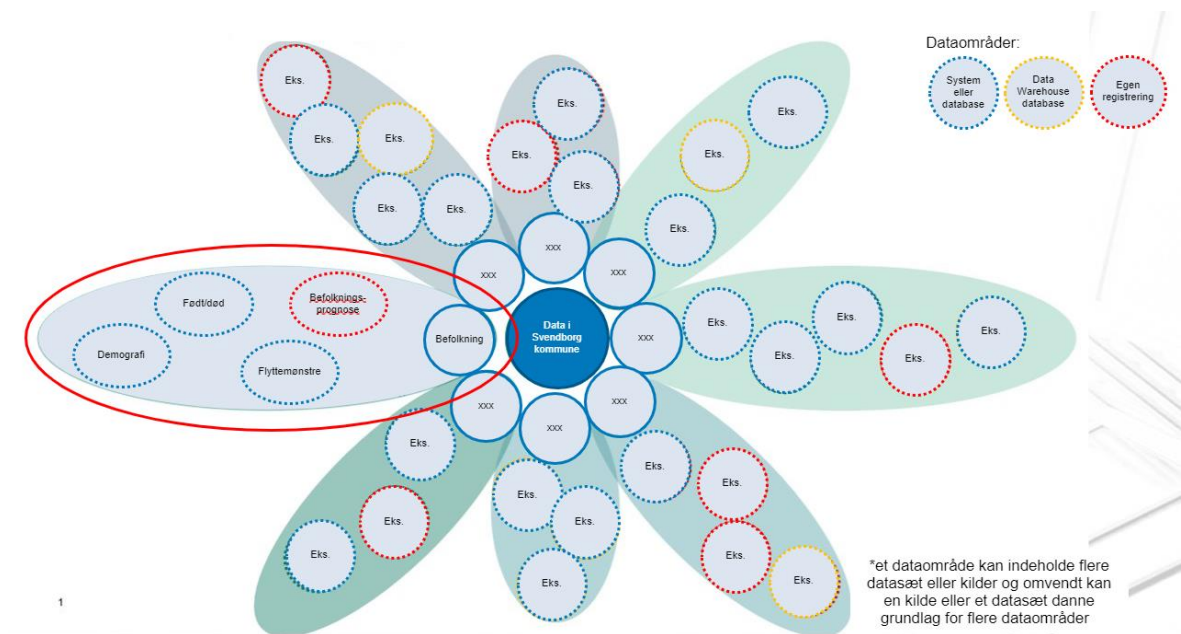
Dataområder:

System eller database

Data Warehouse database

Egen registrering

Eks.

Eks.

Eks.

Eks.

Eks.

Eks.

Eks.

Eks.

Eks.

Eks.

Eks.

Eks.

xxx

xxx

xxx

Født/død

Befolkningsprognose

Demografi

Flyttemønstre

Befolkning

Data i Svendborg kommune

xxx

Eks.

Eks.

Eks.

Eks.

Eks.

Eks.

xxx

xxx

xxx

Eks.

Eks.

Eks.

Eks.

Eks.

Eks.

Eks.

Eks.

Eks.

Eks.

Eks.

Eks.

*et dataområde kan indeholde flere datasæt eller kilder og omvendt kan en kilde eller et datasæt danne grundlag for flere dataområder

1